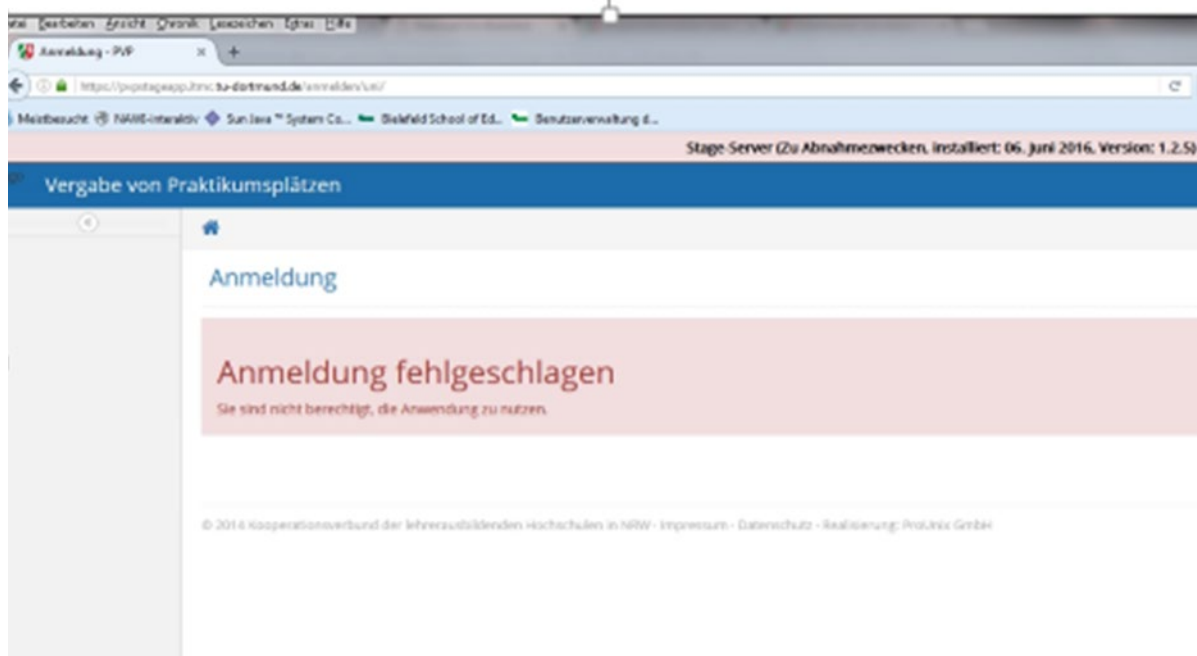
atei Bearbeiten Ansicht Chronik Lesezeichen Extras Hilfe

Anmeldung - PVP ×

https://pvpstageapp.itmc.tu-dortmund.de/anmelden/uni/

Meistbesucht NAWI-interaktiv Sun Java™ System Co... Bielefeld School of Ed... Benutzerverwaltung d...

Stage-Server (Zu Abnahmezwecken, installiert: 06. Juni 2016, Version: 1.2.5)

Vergabe von Praktikumsplätzen

Anmeldung

Anmeldung fehlgeschlagen

Sie sind nicht berechtigt, die Anwendung zu nutzen.

© 2014 Kooperationsverbund der lehrerausbildenden Hochschulen in NRW - Impressum - Datenschutz - Realisierung: ProUnix GmbH